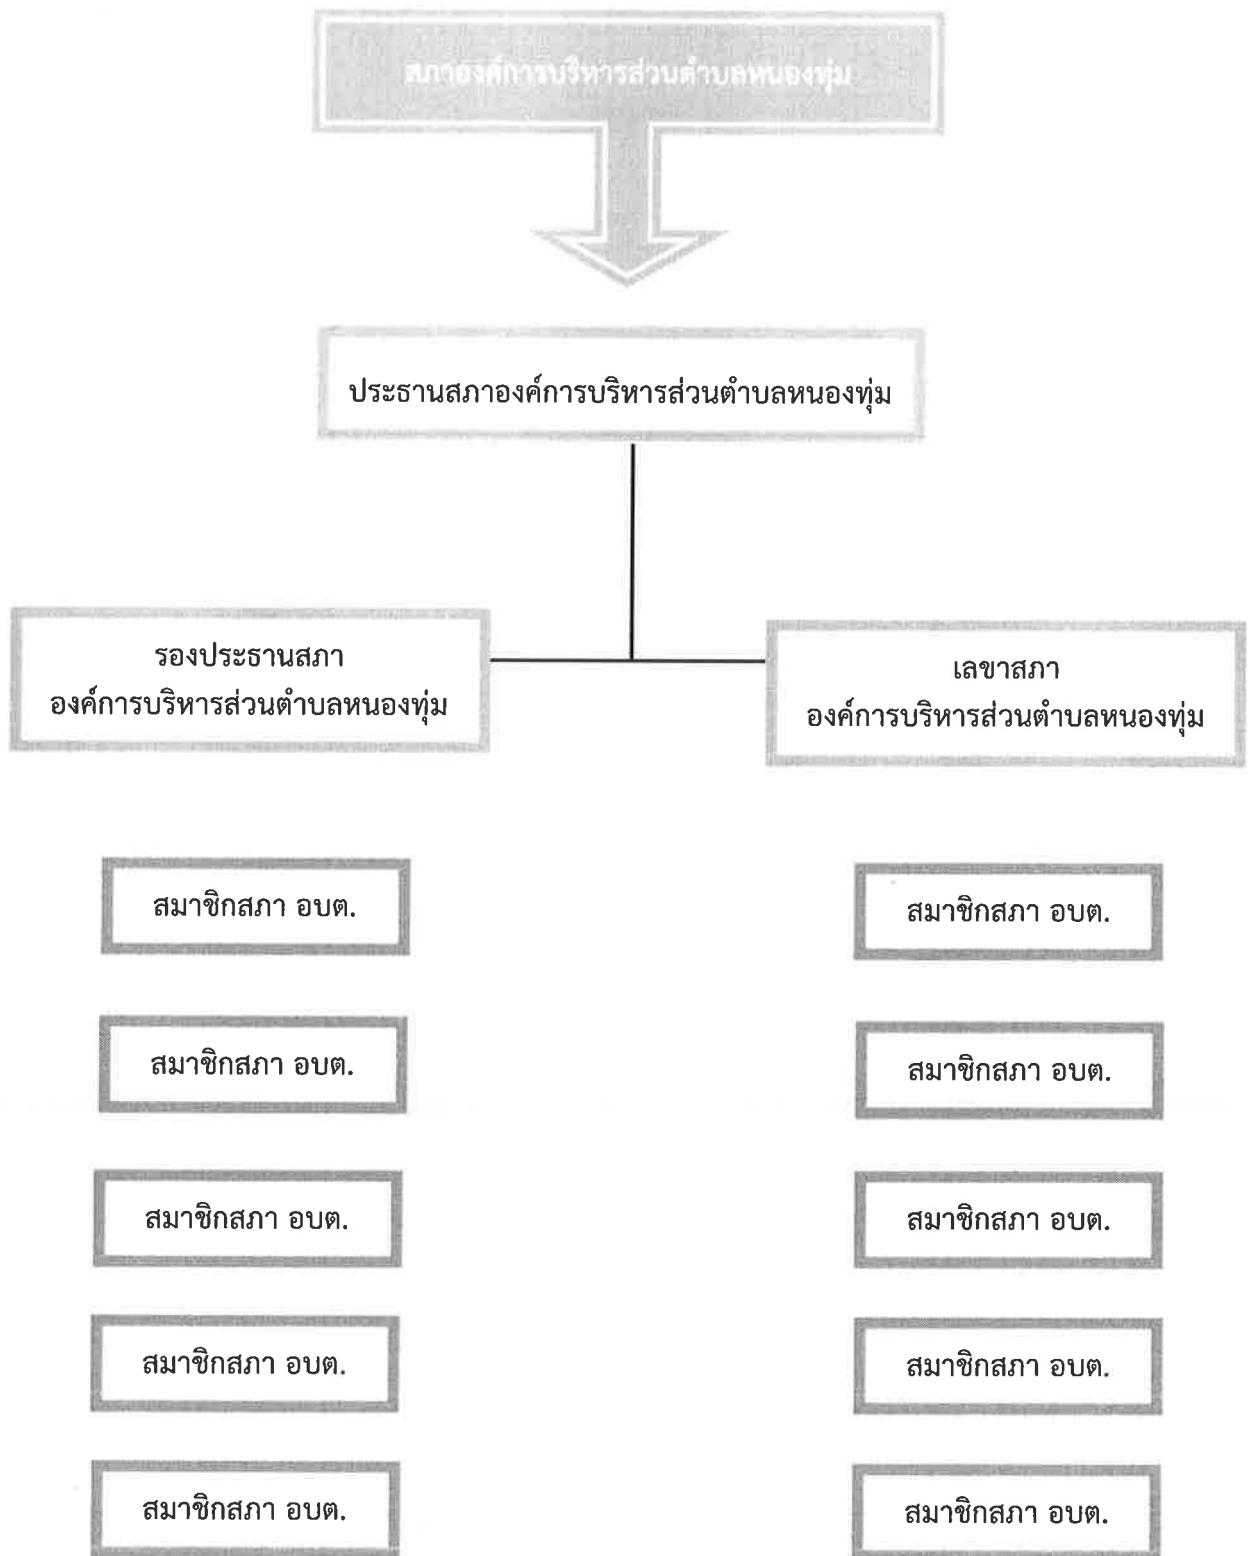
สภาองค์การบริหารส่วนตำบลหนองทุ่ม

ประธานสภาองค์การบริหารส่วนตำบลหนองทุ่ม

รองประธานสภา
องค์การบริหารส่วนตำบลหนองทุ่ม

เลขาสภา
องค์การบริหารส่วนตำบลหนองทุ่ม

สมาชิกสภา อบต.

สมาชิกสภา อบต.

สมาชิกสภา อบต.

สมาชิกสภา อบต.

สมาชิกสภา อบต.

สมาชิกสภา อบต.

สมาชิกสภา อบต.

สมาชิกสภา อบต.

สมาชิกสภา อบต.

สมาชิกสภา อบต.